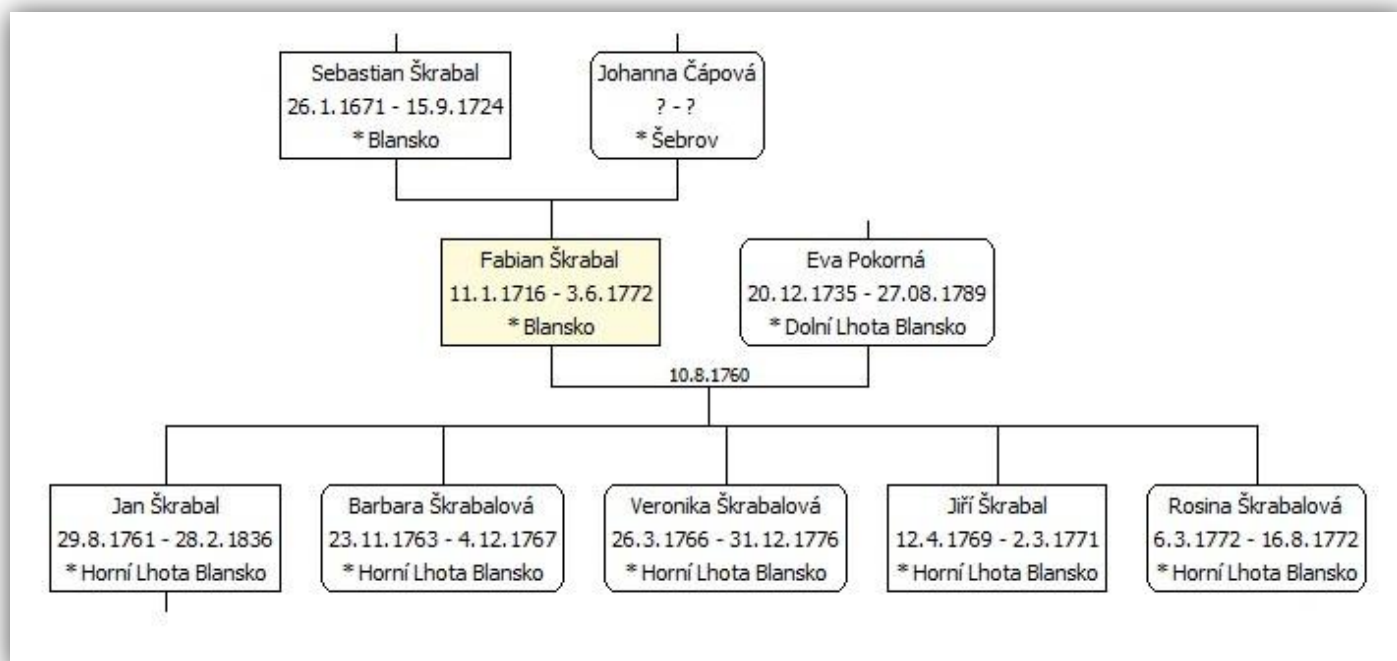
Sebastian Škrabal
26.1.1671 - 15.9.1724
* Blansko

Johanna Čápová
? - ?
* Šebrov

Fabian Škrabal
11.1.1716 - 3.6.1772
* Blansko

Eva Pokorná
20.12.1735 - 27.08.1789
* Dolní Lhota Blansko

10.8.1760

Jan Škrabal
29.8.1761 - 28.2.1836
* Horní Lhota Blansko

Barbara Škrabalová
23.11.1763 - 4.12.1767
* Horní Lhota Blansko

Veronika Škrabalová
26.3.1766 - 31.12.1776
* Horní Lhota Blansko

Jiří Škrabal
12.4.1769 - 2.3.1771
* Horní Lhota Blansko

Rosina Škrabalová
6.3.1772 - 16.8.1772
* Horní Lhota Blansko